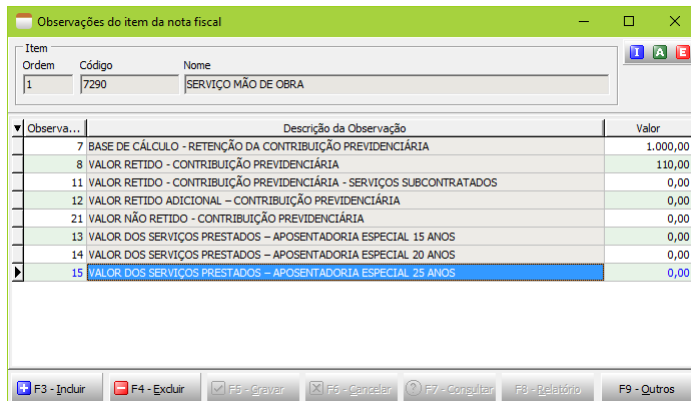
Observações do item da nota fiscal

Item

Ordem: 1
Código: 7290
Nome: SERVIÇO MÃO DE OBRA

I A E

| Observa... | Descrição da Observação | Valor |
|---|---|---|
| 7 | BASE DE CÁLCULO - RETENÇÃO DA CONTRIBUIÇÃO PREVIDENCIÁRIA | 1.000,00 |
| 8 | VALOR RETIDO - CONTRIBUIÇÃO PREVIDENCIÁRIA | 110,00 |
| 11 | VALOR RETIDO - CONTRIBUIÇÃO PREVIDENCIÁRIA - SERVIÇOS SUBCONTRATADOS | 0,00 |
| 12 | VALOR RETIDO ADICIONAL – CONTRIBUIÇÃO PREVIDENCIÁRIA | 0,00 |
| 21 | VALOR NÃO RETIDO - CONTRIBUIÇÃO PREVIDENCIÁRIA | 0,00 |
| 13 | VALOR DOS SERVIÇOS PRESTADOS – APOSENTADORIA ESPECIAL 15 ANOS | 0,00 |
| 14 | VALOR DOS SERVIÇOS PRESTADOS – APOSENTADORIA ESPECIAL 20 ANOS | 0,00 |
| 15 | VALOR DOS SERVIÇOS PRESTADOS – APOSENTADORIA ESPECIAL 25 ANOS | 0,00 |

F3 - Incluir | F4 - Excluir | F5 - Gravar | F6 - Cancelar | F7 - Consultar | F8 - Relatório | F9 - Outros